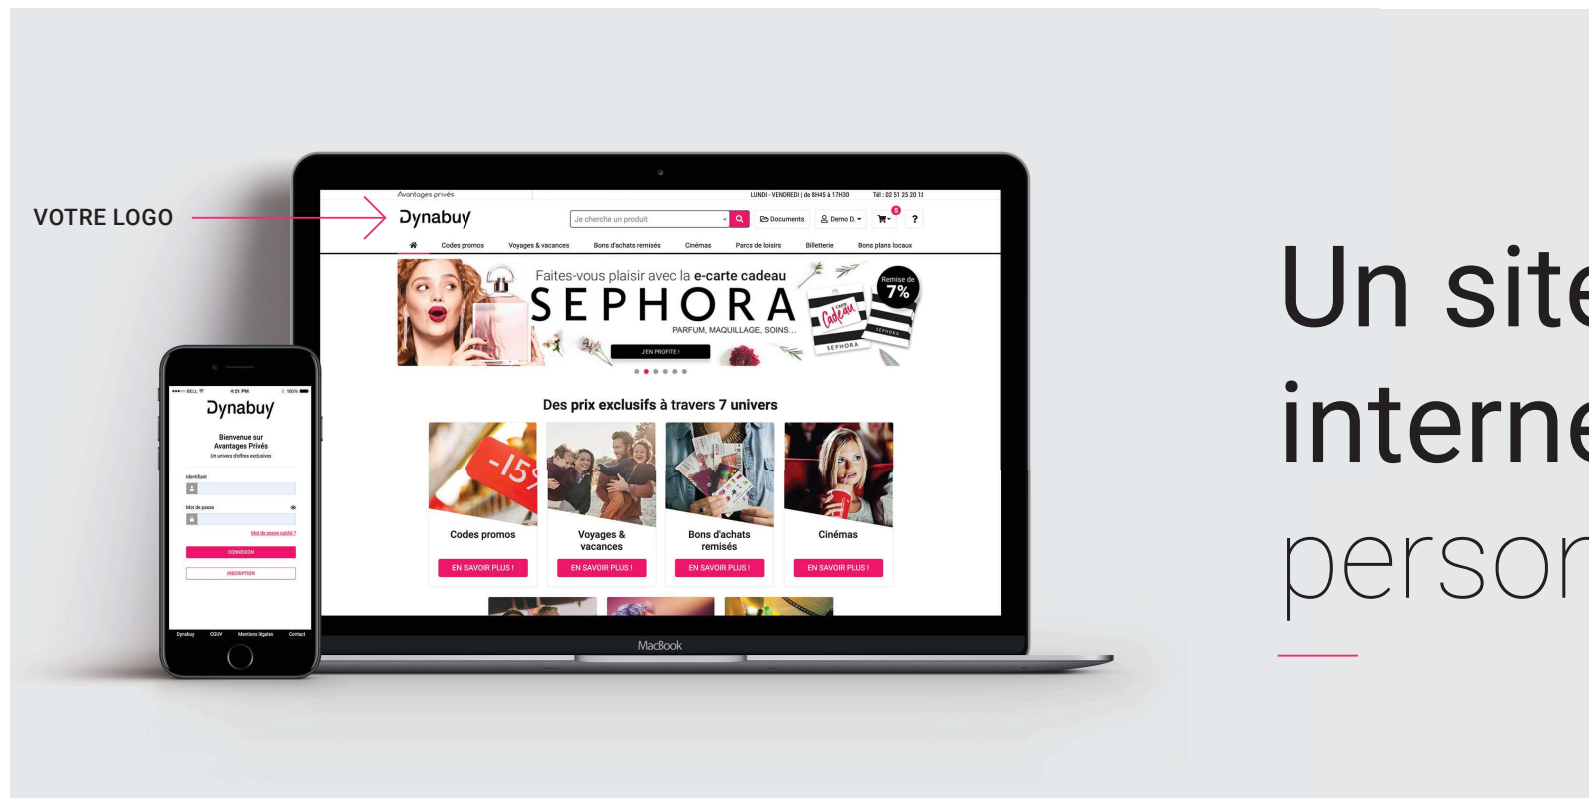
VOTRE LOGO

Avantages privés
LUNDI - VENDREDI | de 8H45 à 17H30
Tél : 02 51 25 20 11
Dynabuy
Je cherche un produit
Documents
Demo D.
?
Codes promos
Voyages & vacances
Bons d'achats remisés
Cinémas
Parcs de loisirs
Billetterie
Bons plans locaux

Faites-vous plaisir avec la e-carte cadeau
SEPHORA
PARFUM, MAQUILLAGE, SOINS...
J'EN PROFITE !
Remise de 7%
Carte Cadeau
SEPHORA

Des prix exclusifs à travers 7 univers
-15
Codes promos
EN SAVOIR PLUS !
Voyages & vacances
EN SAVOIR PLUS !
Bons d'achats remisés
EN SAVOIR PLUS !
Cinémas
EN SAVOIR PLUS !

MacBook

BELL
4:21 PM
100%
Dynabuy
Bienvenue sur Avantages Privés
Un univers d'offres exclusives
Identifiant
Mot de passe
Mot de passe oublié ?
CONNEXION
INSCRIPTION
Dynabuy
CGUV
Mentions légales
Contact

Un site
interne
persor